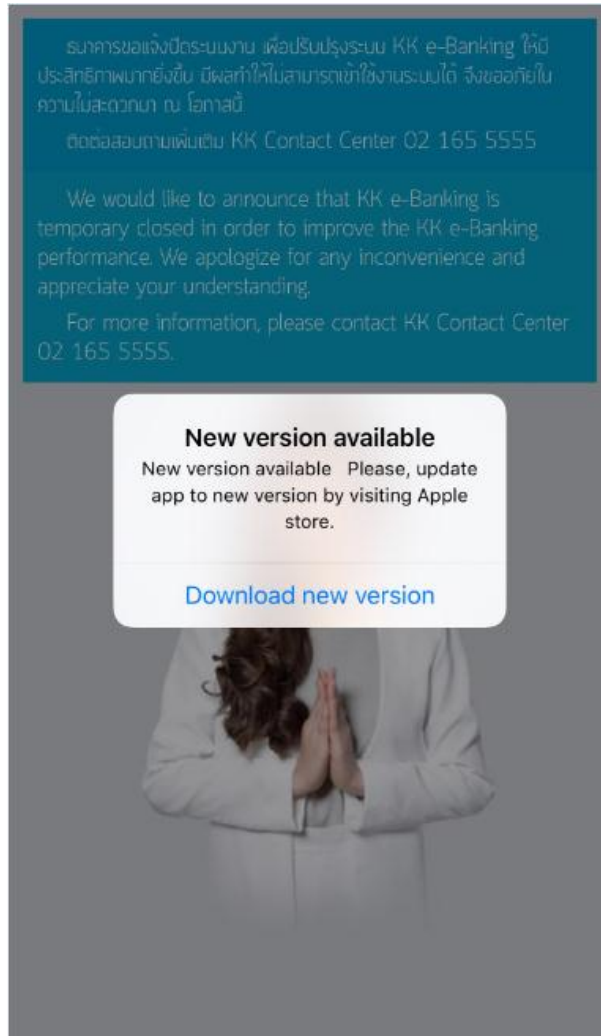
ธนาคารขอแจ้งปิดระบบงาน เพื่อปรับปรุงระบบ KK e-Banking ให้มีประสิทธิภาพมากยิ่งขึ้น มีผลทำให้ไม่สามารถเข้าใช้งานระบบได้ จึงขออภัยในความไม่สะดวกมา ณ โอกาสนี้

ติดต่อสอบถามเพิ่มเติม KK Contact Center 02 165 5555

We would like to announce that KK e-Banking is temporary closed in order to improve the KK e-Banking performance. We apologize for any inconvenience and appreciate your understanding.

For more information, please contact KK Contact Center 02 165 5555.

New version available

New version available Please, update app to new version by visiting Apple store.

Download new version